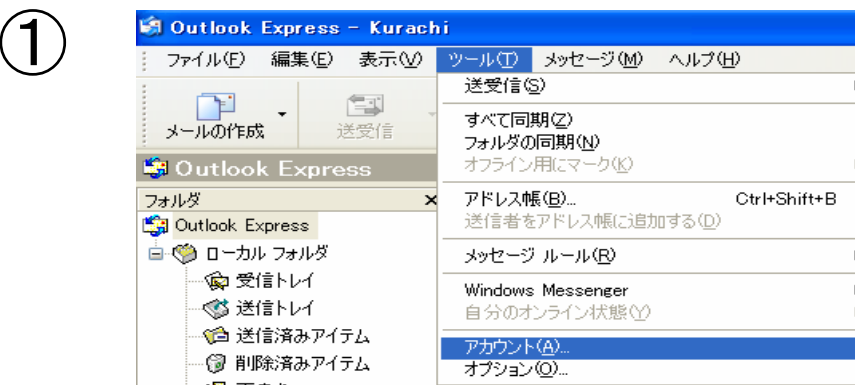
①

Outlook Express - Kurachi

ファイル(F) 編集(E) 表示(V) ツール(T) メッセージ(M) ヘルプ(H)

メールの作成 送受信

Outlook Express

フォルダ ×

Outlook Express

ローカル フォルダ

受信トレイ

送信トレイ

送信済みアイテム

削除済みアイテム

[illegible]

送受信(S)

すべて同期(Z)
フォルダの同期(N)
オフライン用にマーク(K)

アドレス帳(B)... Ctrl+Shift+B
送信者をアドレス帳に追加する(D)

メッセージ ルール(R)

Windows Messenger
自分のオンライン状態(Y)

アカウント(A)...
オプション(O)...